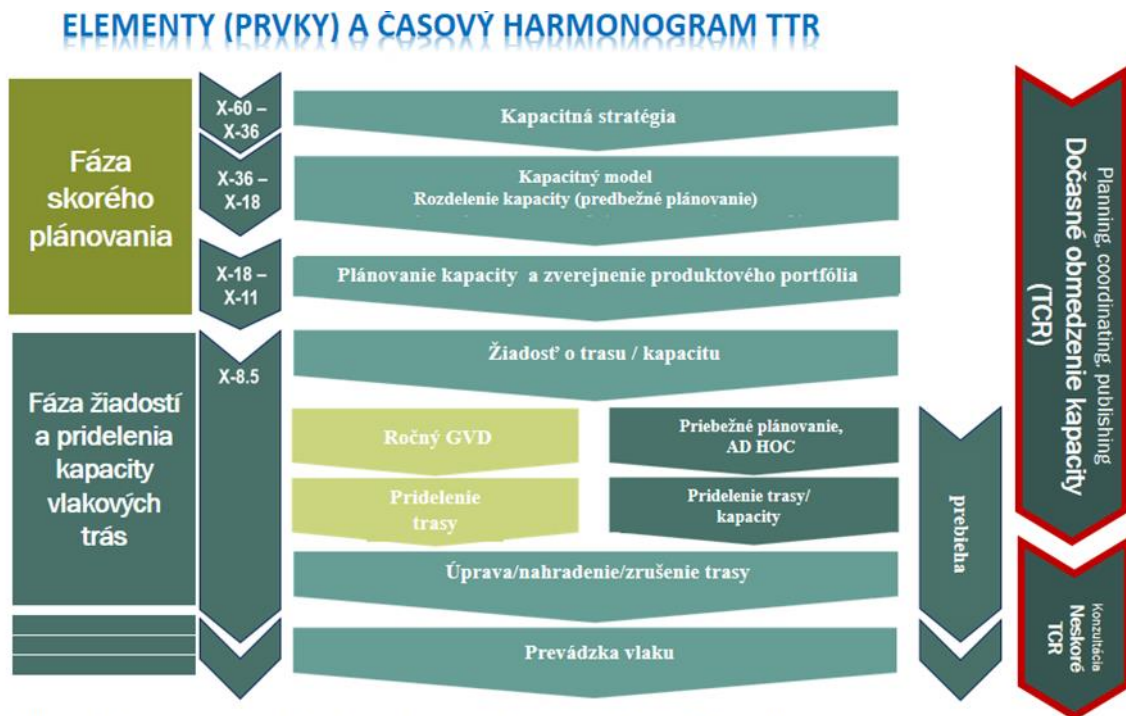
ELEMENTY (PRVKY) A ČASOVÝ HARMONOGRAM TTR

Fáza skorého plánovania

X-60 – X-36

Kapacitná stratégia

X-36 – X-18

Kapacitný model
Rozdelenie kapacity (predbežné plánovanie)

X-18 – X-11

Plánovanie kapacity a zverejnenie produktového portfólia

Fáza žiadostí a pridelenia kapacity vlakových trás

X-8.5

Žiadosť o trasu / kapacitu

Ročný GVD

Priebežné plánovanie, AD HOC

Pridelenie trasy

Pridelenie trasy/ kapacity

prebieha

Úprava/nahradenie/zrušenie trasy

Prevádzka vlaku

Planning, coordinating, publishing
Dočasné obmedzenie kapacity (TCR)

Konzultácia
Neskoré TCR